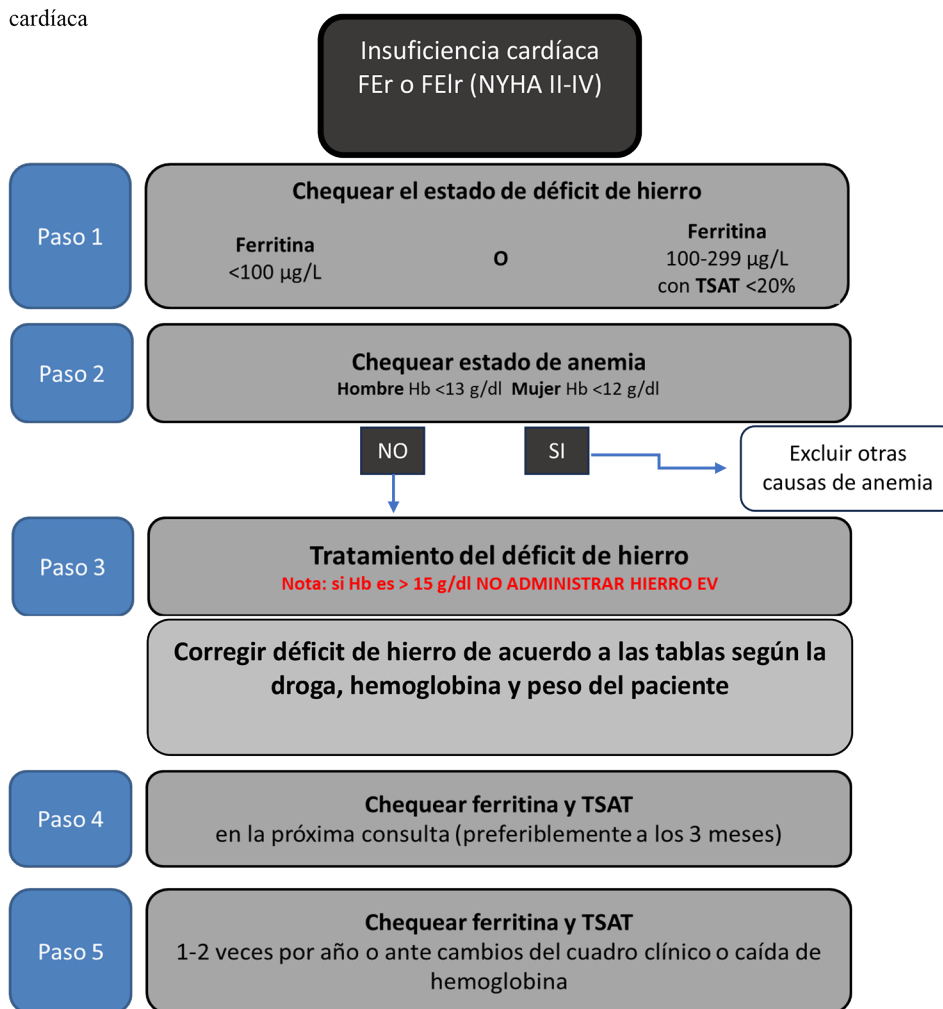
cardíaca

Insuficiencia cardíaca
FEr o FElr (NYHA II-IV)

Paso 1

Chequear el estado de déficit de hierro

Ferritina
<100 μg/L

O

Ferritina
100-299 μg/L
con TSAT <20%

Paso 2

Chequear estado de anemia
Hombre Hb <13 g/dl Mujer Hb <12 g/dl

NO

SI

Excluir otras causas de anemia

Paso 3

Tratamiento del déficit de hierro
Nota: si Hb es > 15 g/dl NO ADMINISTRAR HIERRO EV

Corregir déficit de hierro de acuerdo a las tablas según la droga, hemoglobina y peso del paciente

Paso 4

Chequear ferritina y TSAT
en la próxima consulta (preferiblemente a los 3 meses)

Paso 5

Chequear ferritina y TSAT
1-2 veces por año o ante cambios del cuadro clínico o caída de hemoglobina